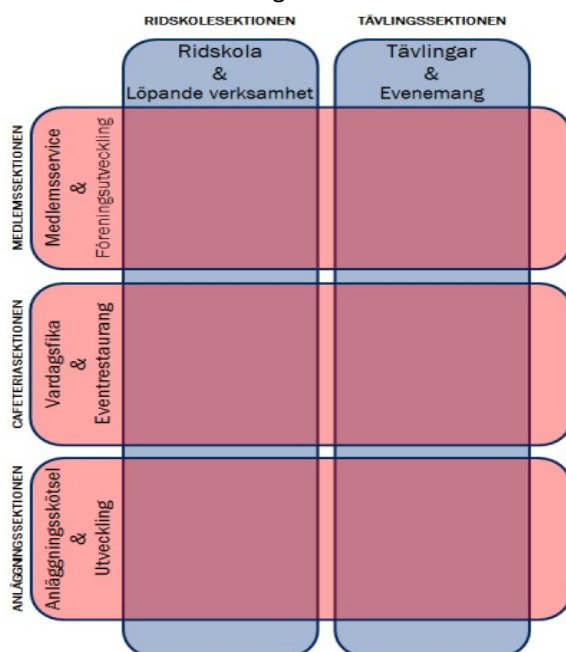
RIDSKOLESEKTIONEN

TÄVLINGSSEKTIONEN

Ridskola & Löpande verksamhet

Tävlingar & Evenemang

MEDLEMSSEKTIONEN

Medlemsservice & Föreningsutveckling

CAFETERIASEKTIONEN

Vardagsfika & Eventrestaurang

ANLÄGGNINGSSEKTIONEN

Anläggningsskötsel & Utveckling